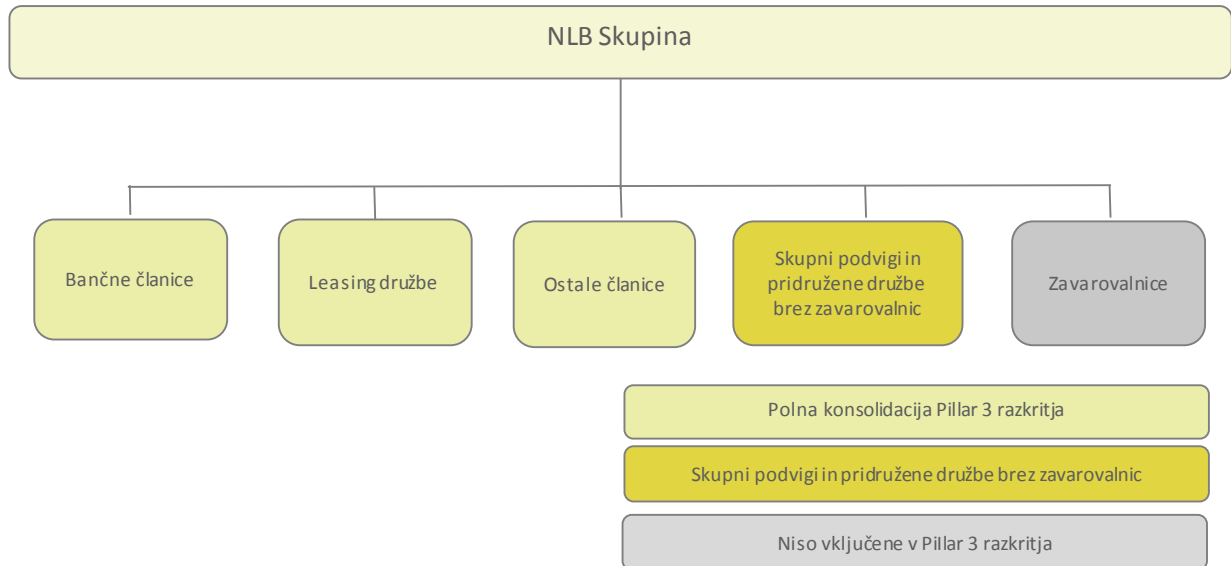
NLB Skupina

Bančne članice

Leasing družbe

Ostale članice

Skupni podvigi in pridružene družbe brez zavarovalnic

Zavarovalnice

Polna konsolidacija Pillar 3 razkritja

Skupni podvigi in pridružene družbe brez zavarovalnic

Niso vključene v Pillar 3 razkritja